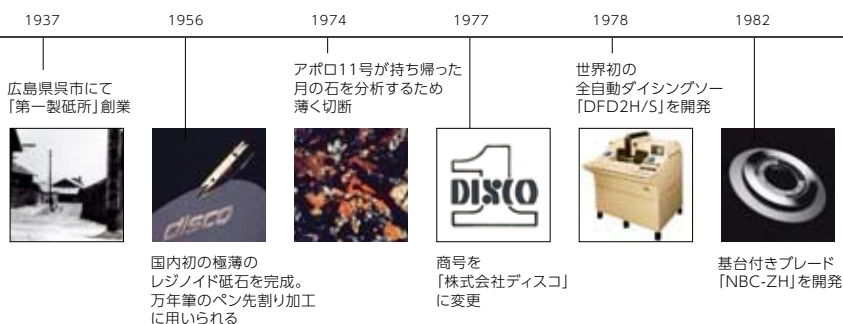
1937

広島県呉市にて「第一製砥所」創業

1956

disco

国内初の極薄のレジノイド砥石を完成。万年筆のペン先割り加工に用いられる

1974

アポロ11号が持ち帰った月の石を分析するため薄く切断

1977

DISCO

商号を「株式会社ディスコ」に変更

1978

世界初の全自動ダイシングソー「DFD2H/S」を開発

1982

基台付きブレード「NBC-ZH」を開発